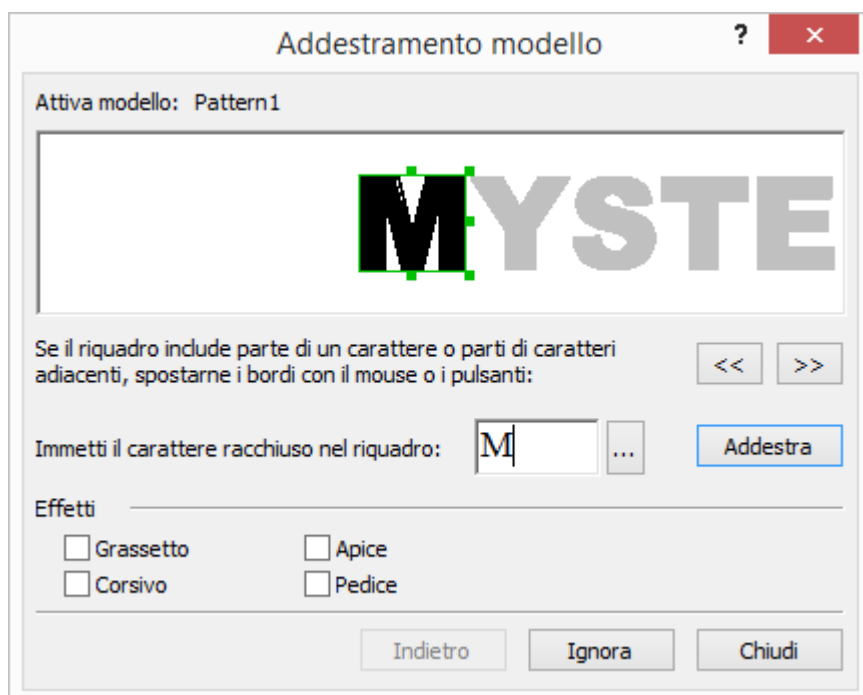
Addestramento modello

?

Attiva modello: Pattern1

MYSTE

Se il riquadro include parte di un carattere o parti di caratteri adiacenti, spostarne i bordi con il mouse o i pulsanti:

<<

>>

Immetti il carattere racchiuso nel riquadro:

M

...

Addestra

Effetti

Grassetto

Apice

Corsivo

Pedice

Indietro

Ignora

Chiudi